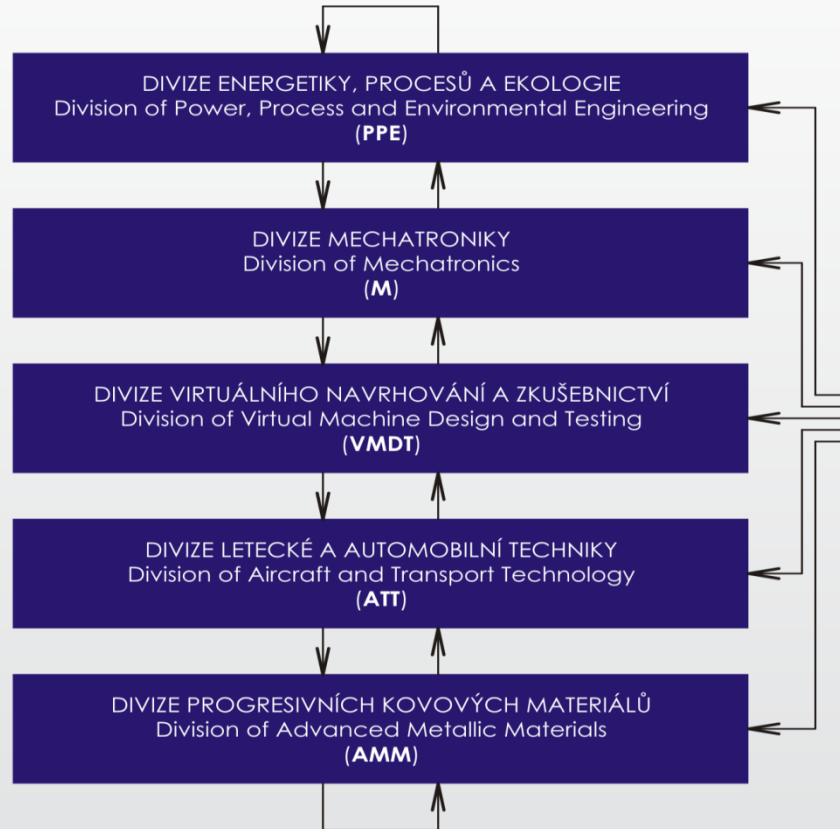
DIVIZE ENERGETIKY, PROCESŮ A EKOLOGIE
Division of Power, Process and Environmental Engineering
(PPE)

DIVIZE MECHATRONIKY
Division of Mechatronics
(M)

DIVIZE VIRTUÁLNÍHO NAVRHOVÁNÍ A ZKUŠEBNICTVÍ
Division of Virtual Machine Design and Testing
(VMDT)

DIVIZE LETECKÉ A AUTOMOBILNÍ TECHNIKY
Division of Aircraft and Transport Technology
(ATT)

DIVIZE PROGRESIVNÍCH KOVOVÝCH MATERIÁLŮ
Division of Advanced Metallic Materials
(AMM)